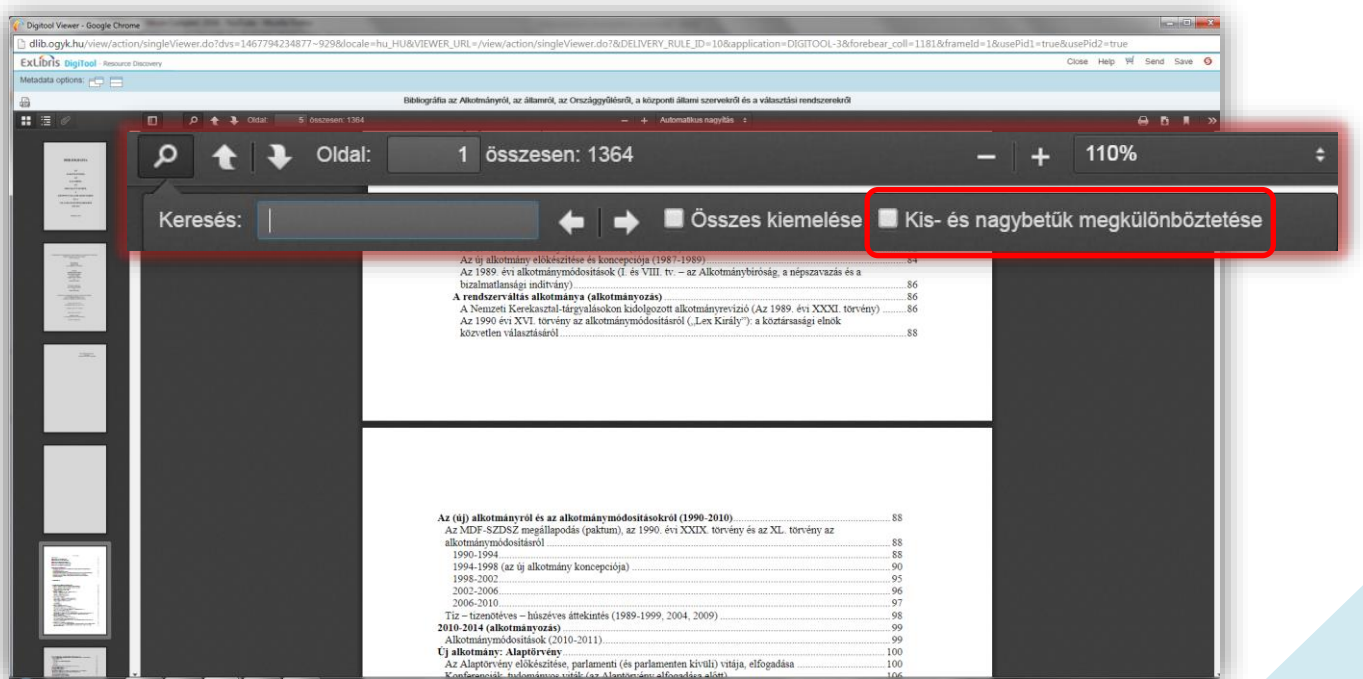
Digitool Viewer - Google Chrome

dlib.ogyk.hu/view/action/singleViewer.do?dvs=1467794234877~929&locale=hu_HU&VIEWER_URL=/view/action/singleViewer.do?&DELIVERY_RULE_ID=10&application=DIGITOOL-3&forebear_coll=1181&frameId=1&usePid1=true&usePid2=true

ExLibris DigiTool · Resource Discovery

Close Help Send Save

Metadata options:

Bibliográfia az Alkotmányról, az államról, az Országgyűlésről, a központi állami szervekről és a választási rendszerekről

Oldal: 5 összesen: 1364

Automatikus nagyítás

Oldal: 1 összesen: 1364

110%

Keresés:

Összes kiemelése

Kis- és nagybetűk megkülönböztetése

Az új alkotmány előkészítése és koncepciója (1987-1989) 84
Az 1989. évi alkotmánymódosítások (I. és VIII. tv. – az Alkotmánybíróság, a népszavazás és a bizalmatlansági indítvány) 86
A rendszerváltás alkotmánya (alkotmányozás) 86
A Nemzeti Kerekasztal-tárgyalásokon kidolgozott alkotmányrevízió (Az 1989. évi XXXI. törvény) 86
Az 1990 évi XVI. törvény az alkotmánymódosításról („Lex Király”): a köztársasági elnök közvetlen választásáról 87

Az (új) alkotmányról és az alkotmánymódosításokról (1990-2010) 88
Az MDF-SZDSZ megállapodás (paktum), az 1990. évi XXIX. törvény és az XL. törvény az alkotmánymódosításról 88
1990-1994 88
1994-1998 (az új alkotmány koncepciója) 90
1998-2002 95
2002-2006 96
2006-2010 97
Tíz – tizenötéves – húszéves áttekintés (1989-1999, 2004, 2009) 98
2010-2014 (alkotmányozás) 99
Alkotmánymódosítások (2010-2011) 99
Új alkotmány: Alaptörvény 100
Az Alaptörvény előkészítése, parlamenti (és parlamenten kívüli) vitája, elfogadása 100
Konferenciák, tudományos viták (az Alaptörvény elfogadása előtt) 106